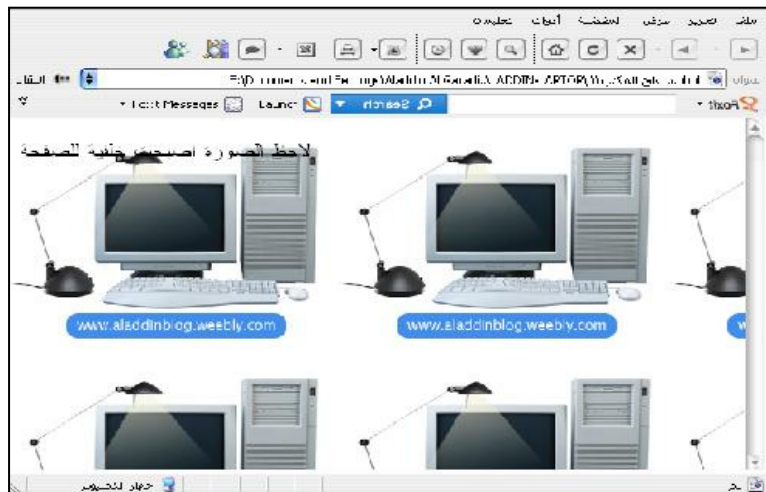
ملف تحرير عرض المفضلة أدوات تعليمات

عنوان F:\Documents and Settings\Aladdin Al Ganaini\...\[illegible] انتقال

Foxit Search Launch Text Messages

لاحظ الصورة أصبحت خلفية للصفحة

www.aladdinblog.weebly.com

www.aladdinblog.weebly.com

جهاز الكمبيوتر